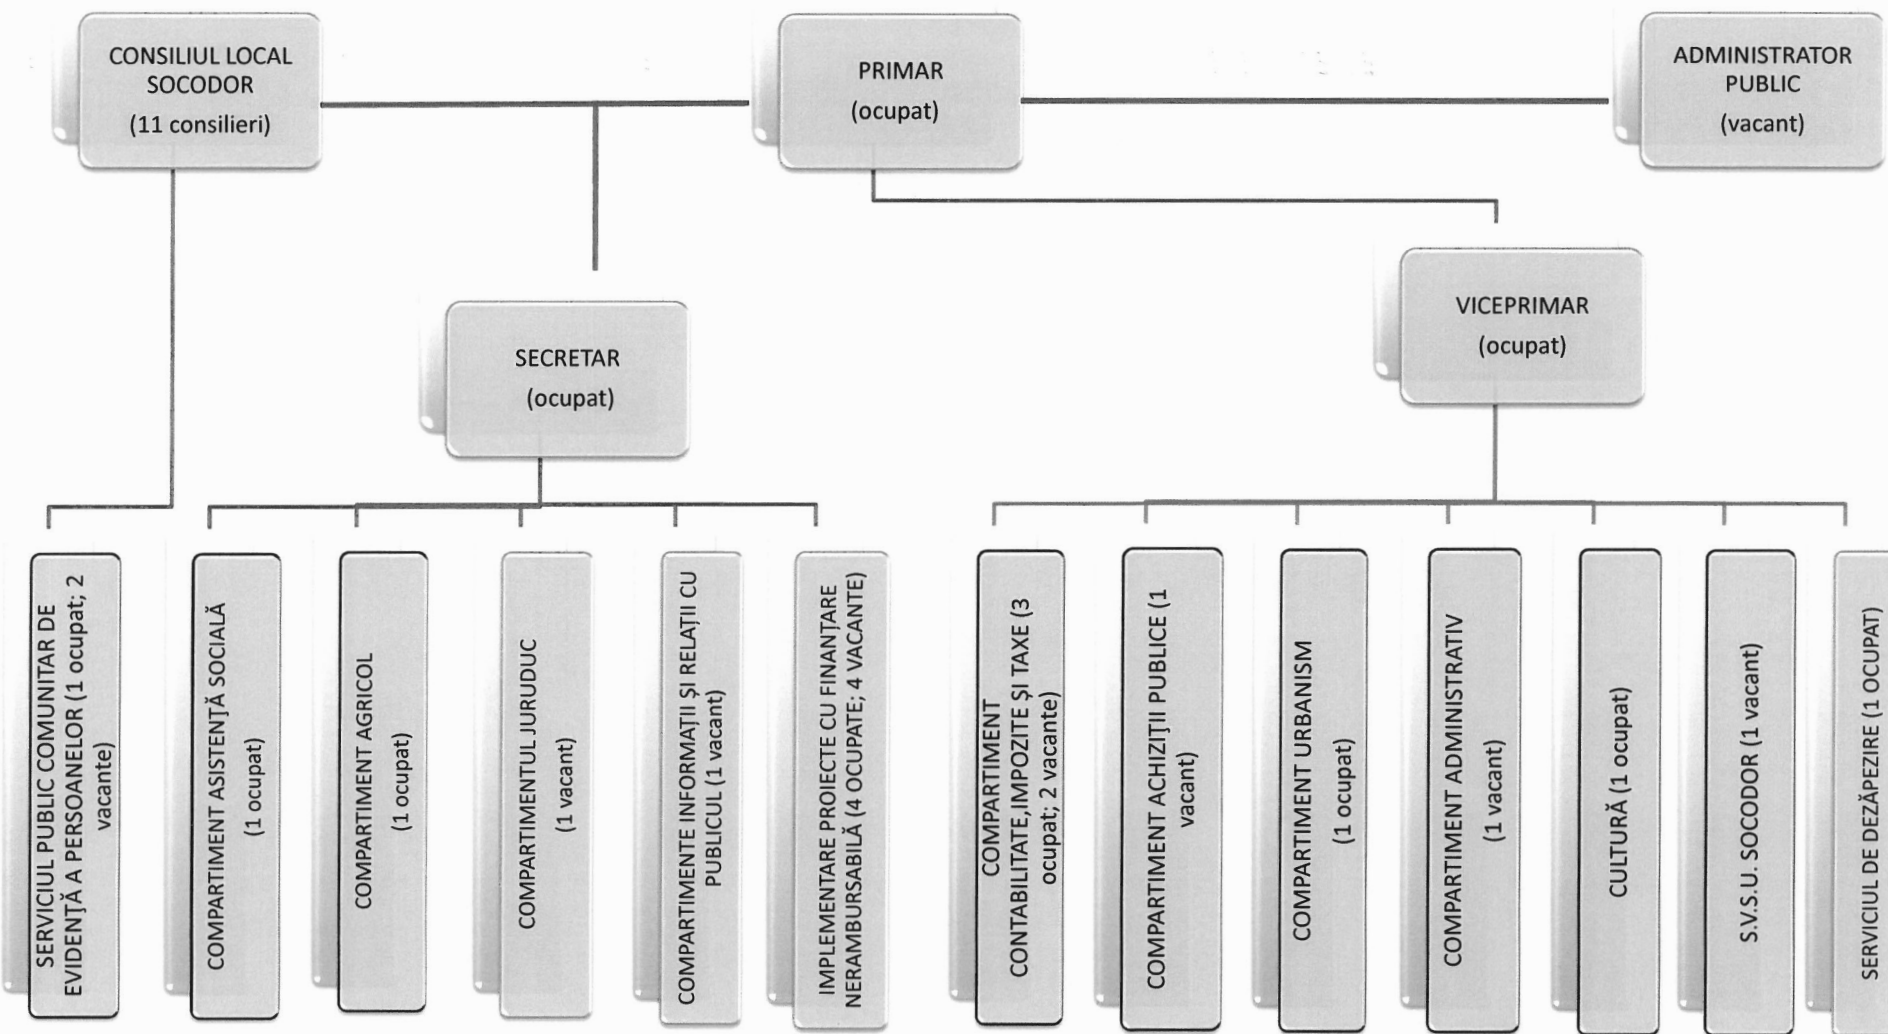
CONSILIUL LOCAL SOCODOR
(11 consilieri)

PRIMAR
(ocupat)

ADMINISTRATOR PUBLIC
(vacant)

SECRETAR
(ocupat)

VICEPRIMAR
(ocupat)

SERVICIUL PUBLIC COMUNITAR DE EVIDENȚĂ A PERSOANELOR (1 ocupat; 2 vacante)

COMPARTIMENT ASISTENȚĂ SOCIALĂ
(1 ocupat)

COMPARTIMENT AGRICOL
(1 ocupat)

COMPARTIMENTUL JURUDUC
(1 vacant)

COMPARTIMENTE INFORMAȚII ȘI RELAȚII CU PUBLICUL (1 vacant)

IMPLEMENTARE PROIECTE CU FINANȚARE NERAMBURSABILĂ (4 OCUPATE; 4 VACANTE)

COMPARTIMENT CONTABILITATE,IMPOZITE ȘI TAXE (3 ocupat; 2 vacante)

COMPARTIMENT ACHIZIȚII PUBLICE (1 vacant)

COMPARTIMENT URBANISM
(1 ocupat)

COMPARTIMENT ADMINISTRATIV
(1 vacant)

CULTURĂ (1 ocupat)

S.V.S.U. SOCODOR (1 vacant)

SERVICIUL DE DEZĂPEZIRE (1 OCUPAT)